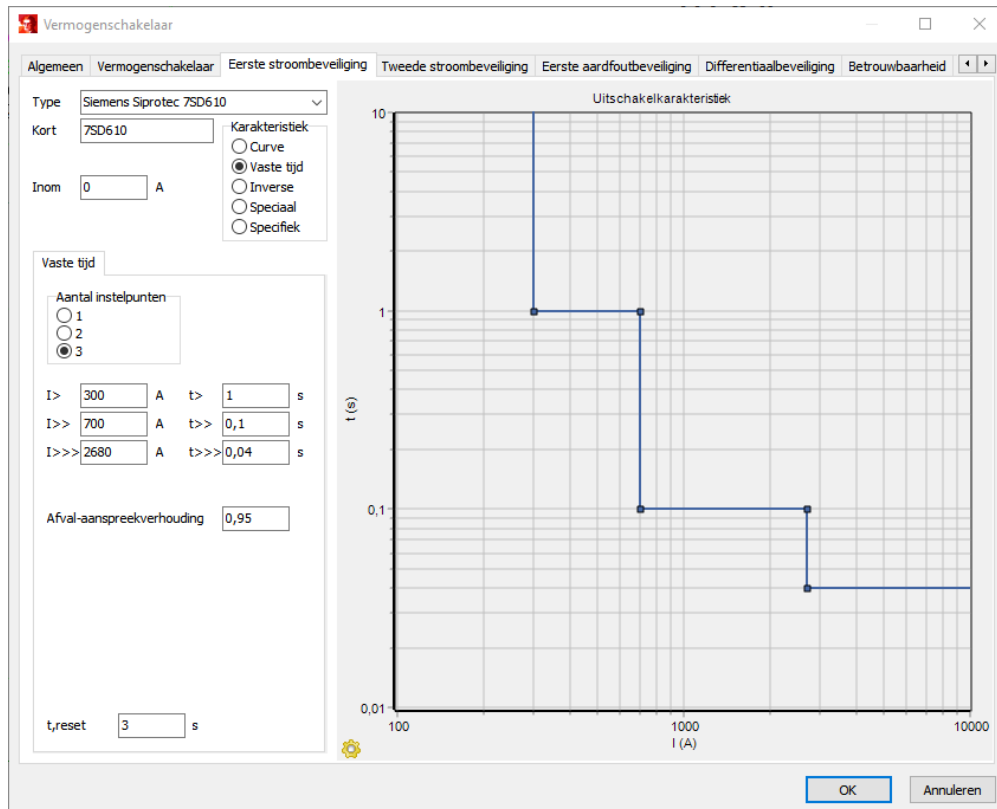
Vermogenschakelaar

Algemeen | Vermogenschakelaar | Eerste stroombeveiliging | Tweede stroombeveiliging | Eerste aardfoutbeveiliging | Differentiaalbeveiliging | Betrouwbaarheid

Type Siemens Siprotec 7SD610

Kort 7SD610

Karakteristiek
Curve
Vaste tijd
Inverse
Speciaal
Specifiek

Inom 0 A

Vaste tijd

Aantal instelpunten
1
2
3

I> 300 A t> 1 s
I>> 700 A t>> 0,1 s
I>>> 2680 A t>>> 0,04 s

Afval-aanspreekverhouding 0,95

t,reset 3 s

Uitschakelkarakteristiek
10
1
0,1
0,01
t (s)
100
1000
10000
I (A)

OK
Annuleren